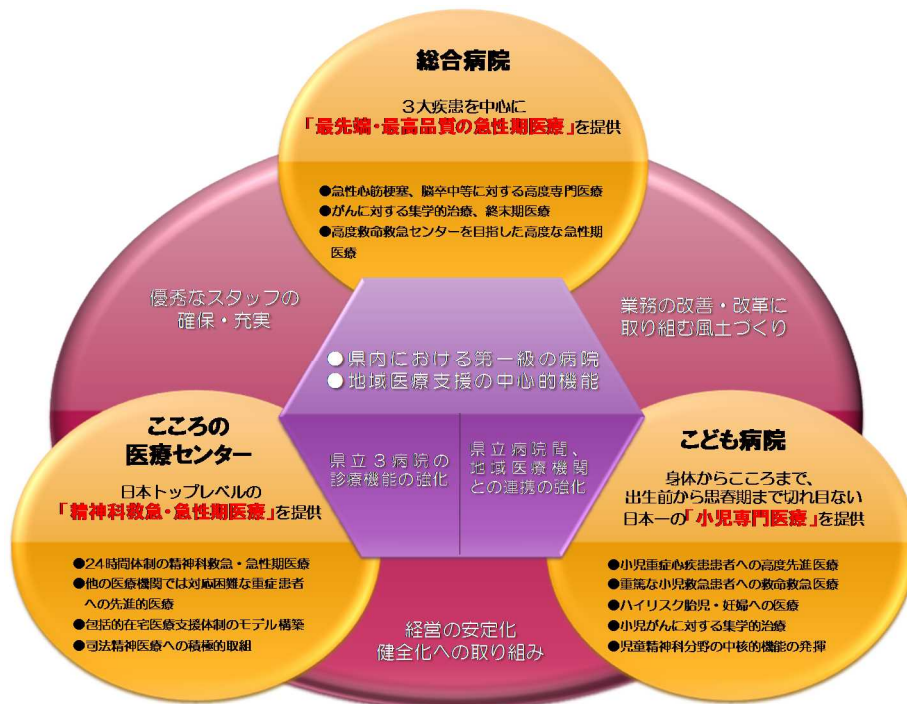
総合病院

３大疾患を中心に
「最先端・最高品質の急性期医療」を提供

●急性心筋梗塞、脳卒中等に対する高度専門医療
●がんに対する集学的治療、終末期医療
●高度救命救急センターを目指した高度な急性期医療

優秀なスタッフの
確保・充実

業務の改善・改革に
取り組む風土づくり

○県内における第一級の病院
○地域医療支援の中心的機能

県立３病院の
診療機能の強化

県立病院間、
地域医療機関
との連携の強化

こころの
医療センター

日本トップレベルの
「精神科救急・急性期医療」を提供

●24時間体制の精神科救急・急性期医療
●他の医療機関では対応困難な重症患者への先進的医療
●包括的在宅医療支援体制のモデル構築
●司法精神医療への積極的取組

こども病院

身体からこころまで、
出生前から思春期まで切れ目ない
日本一の「小児専門医療」を提供

●小児重症心疾患患者への高度先進医療
●重篤な小児救急患者への救命救急医療
●ハイリスク胎児・妊婦への医療
●小児がんに対する集学的治療
●児童精神科分野の中核的機能の発揮

経営の安定化
健全化への取り組み